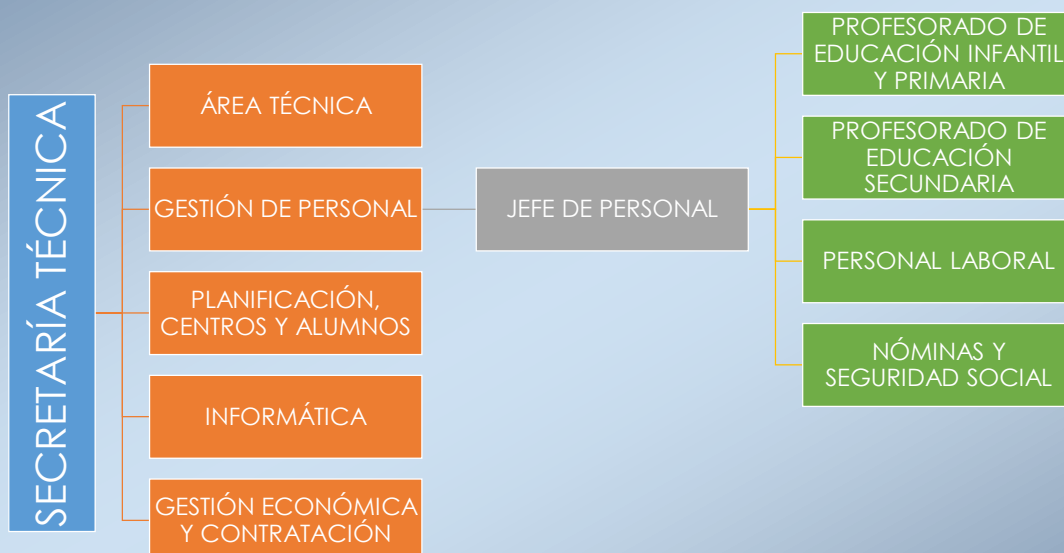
SECRETARÍA TÉCNICA

ÁREA TÉCNICA

GESTIÓN DE PERSONAL

PLANIFICACIÓN, CENTROS Y ALUMNOS

INFORMÁTICA

GESTIÓN ECONÓMICA Y CONTRATACIÓN

JEFE DE PERSONAL

PROFESORADO DE EDUCACIÓN INFANTIL Y PRIMARIA

PROFESORADO DE EDUCACIÓN SECUNDARIA

PERSONAL LABORAL

NÓMINAS Y SEGURIDAD SOCIAL